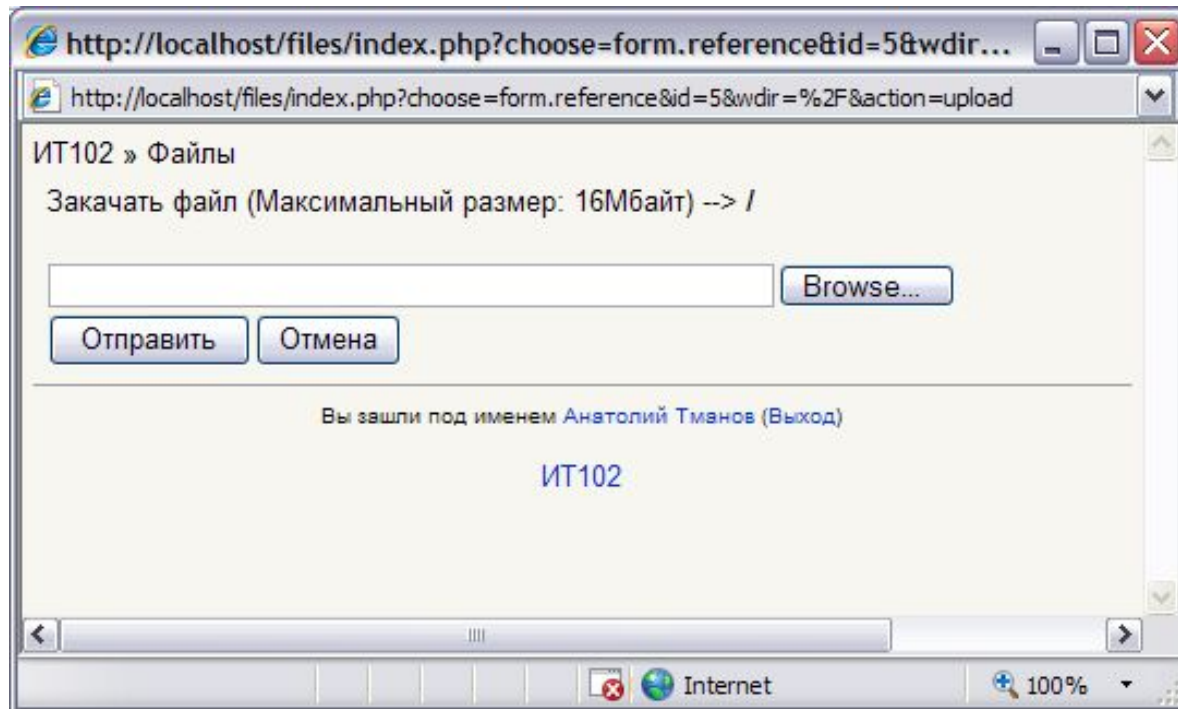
http://localhost/files/index.php?choose=form.reference&id=5&wdir...

http://localhost/files/index.php?choose=form.reference&id=5&wdir=%2F&action=upload

ИТ102 » Файлы

Закачать файл (Максимальный размер: 16Мбайт) --> /

Browse...

Отправить Отмена

Вы зашли под именем Анатолий Тманов (Выход)

ИТ102

Internet

100%